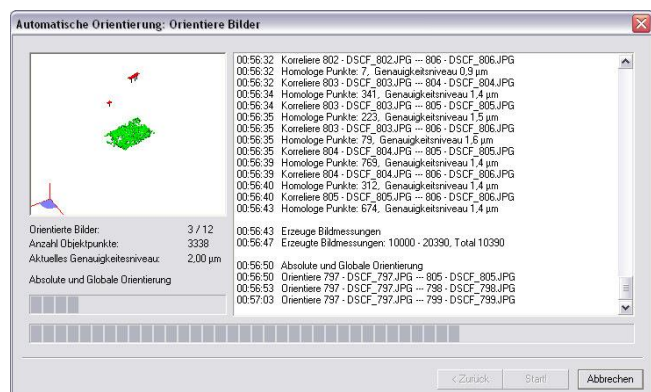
Automatische Orientierung: Orientiere Bilder

Orientierte Bilder: 3 / 12
Anzahl Objektpunkte: 3338
Aktuelles Genauigkeitsniveau: 2,00 µm

Absolute und Globale Orientierung

00:56:32 Korreliere 802 - DSCF_802.JPG --- 806 - DSCF_806.JPG
00:56:32 Homologe Punkte: 7, Genauigkeitsniveau 0,9 µm
00:56:32 Korreliere 803 - DSCF_803.JPG --- 804 - DSCF_804.JPG
00:56:34 Homologe Punkte: 341, Genauigkeitsniveau 1,4 µm
00:56:34 Korreliere 803 - DSCF_803.JPG --- 805 - DSCF_805.JPG
00:56:35 Homologe Punkte: 223, Genauigkeitsniveau 1,5 µm
00:56:35 Korreliere 803 - DSCF_803.JPG --- 806 - DSCF_806.JPG
00:56:35 Homologe Punkte: 79, Genauigkeitsniveau 1,6 µm
00:56:35 Korreliere 804 - DSCF_804.JPG --- 805 - DSCF_805.JPG
00:56:39 Homologe Punkte: 769, Genauigkeitsniveau 1,4 µm
00:56:39 Korreliere 804 - DSCF_804.JPG --- 806 - DSCF_806.JPG
00:56:40 Homologe Punkte: 312, Genauigkeitsniveau 1,4 µm
00:56:40 Korreliere 805 - DSCF_805.JPG --- 806 - DSCF_806.JPG
00:56:43 Homologe Punkte: 674, Genauigkeitsniveau 1,4 µm

00:56:43 Erzeuge Bildmessungen
00:56:47 Erzeugte Bildmessungen: 10000 - 20390, Total 10390

00:56:50 Absolute und Globale Orientierung
00:56:50 Orientiere 797 - DSCF_797.JPG --- 805 - DSCF_805.JPG
00:56:53 Orientiere 797 - DSCF_797.JPG --- 798 - DSCF_798.JPG
00:57:03 Orientiere 797 - DSCF_797.JPG --- 799 - DSCF_799.JPG

< Zurück Start! Abbrechen